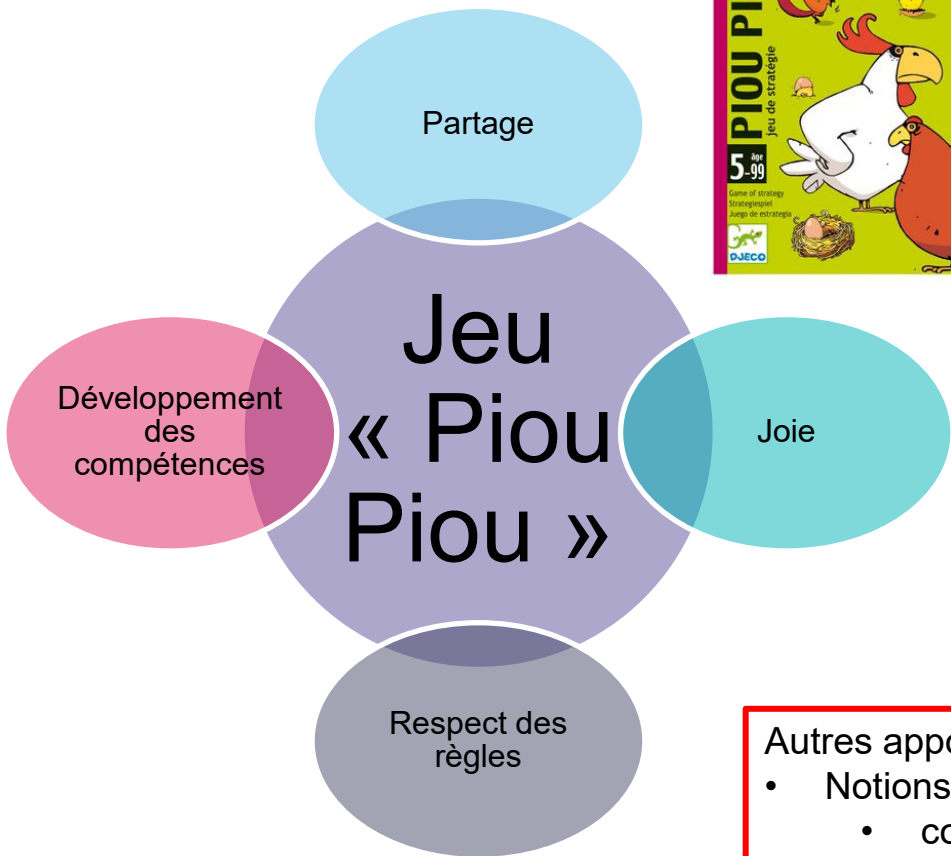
Partage

Jeu « Piou Piou »

Développement des compétences

Joie

Respect des règles

PIOU PI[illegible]
Jeu de stratégie
5 âge -99
Game of strategy
Strategiespiel
Juego de estrategia
DJECO

Autres appo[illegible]
• Notions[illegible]
• co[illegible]